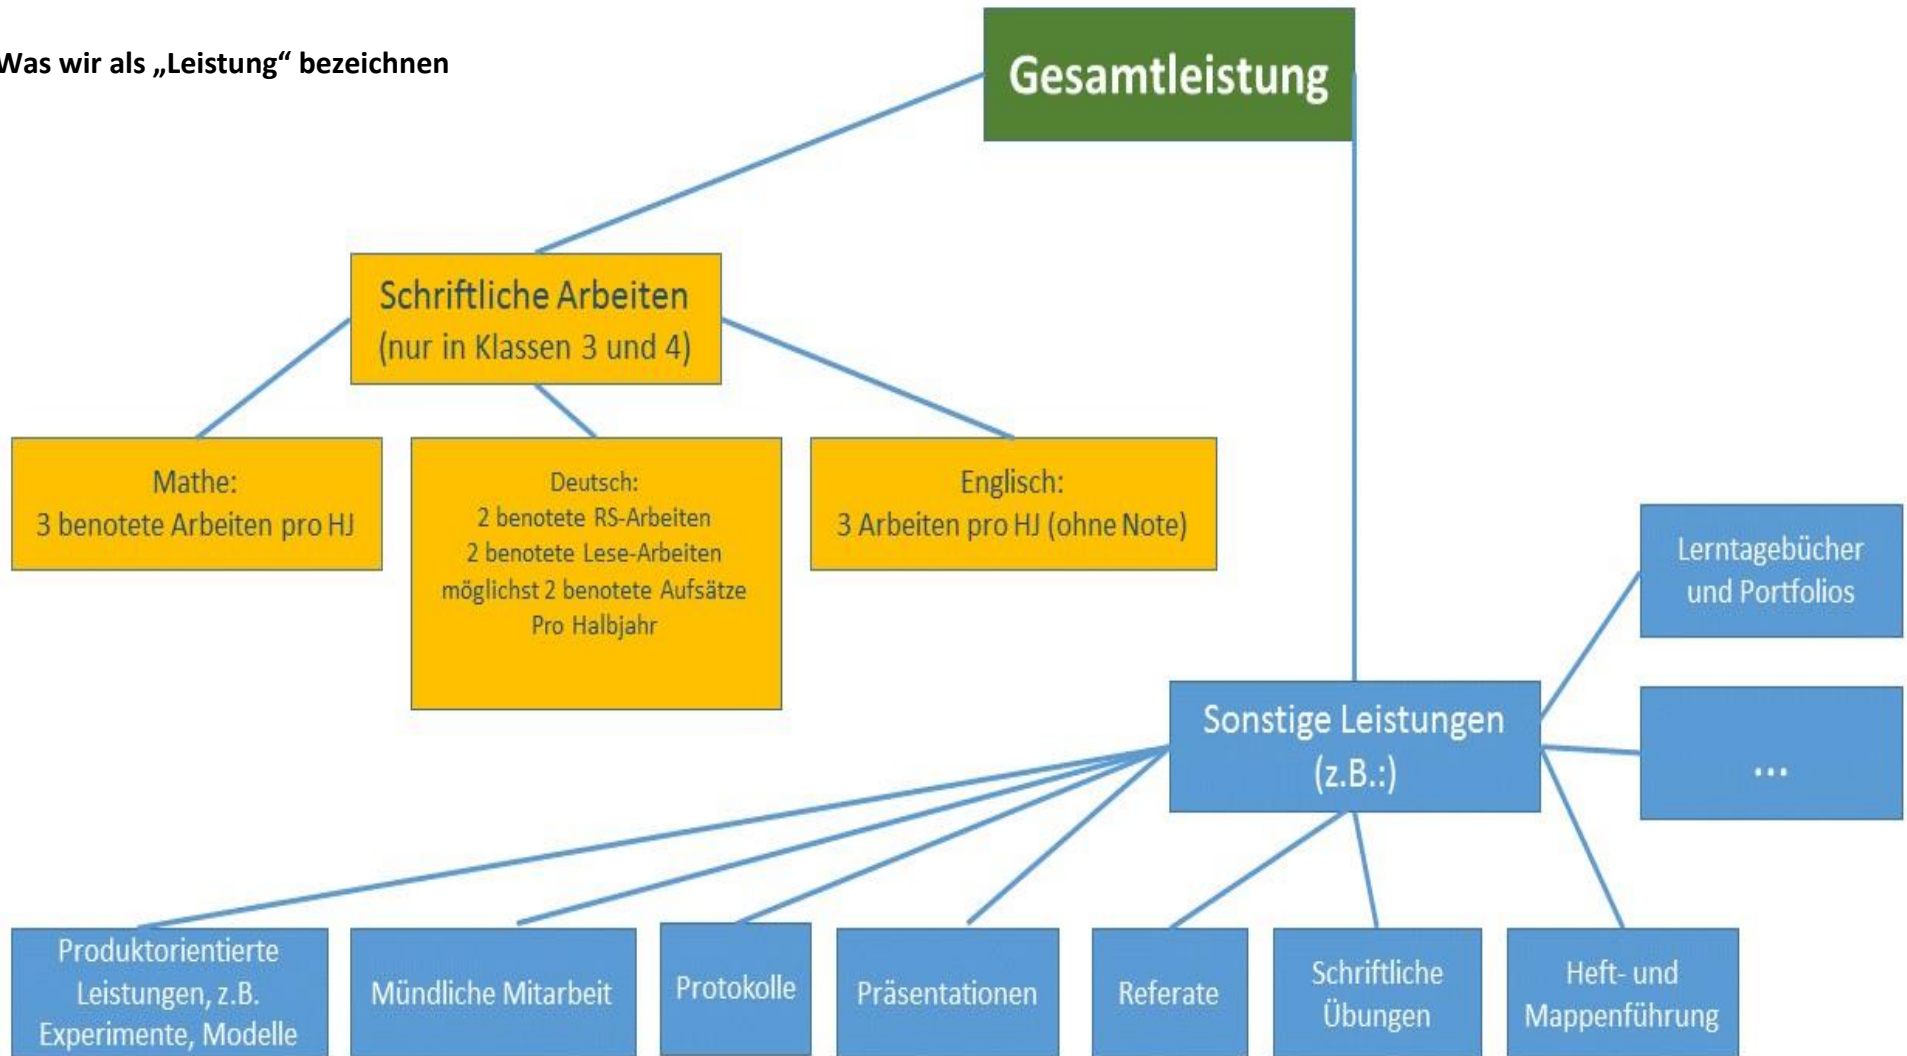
Was wir als „Leistung“ bezeichnen

Gesamtleistung

Schriftliche Arbeiten
(nur in Klassen 3 und 4)

Mathe:
3 benotete Arbeiten pro HJ

Deutsch:
2 benotete RS-Arbeiten
2 benotete Lese-Arbeiten
möglichst 2 benotete Aufsätze
Pro Halbjahr

Englisch:
3 Arbeiten pro HJ (ohne Note)

Lerntagebücher und Portfolios

Sonstige Leistungen
(z.B.:)

...

Produktorientierte Leistungen, z.B. Experimente, Modelle

Mündliche Mitarbeit

Protokolle

Präsentationen

Referate

Schriftliche Übungen

Heft- und Mappenführung